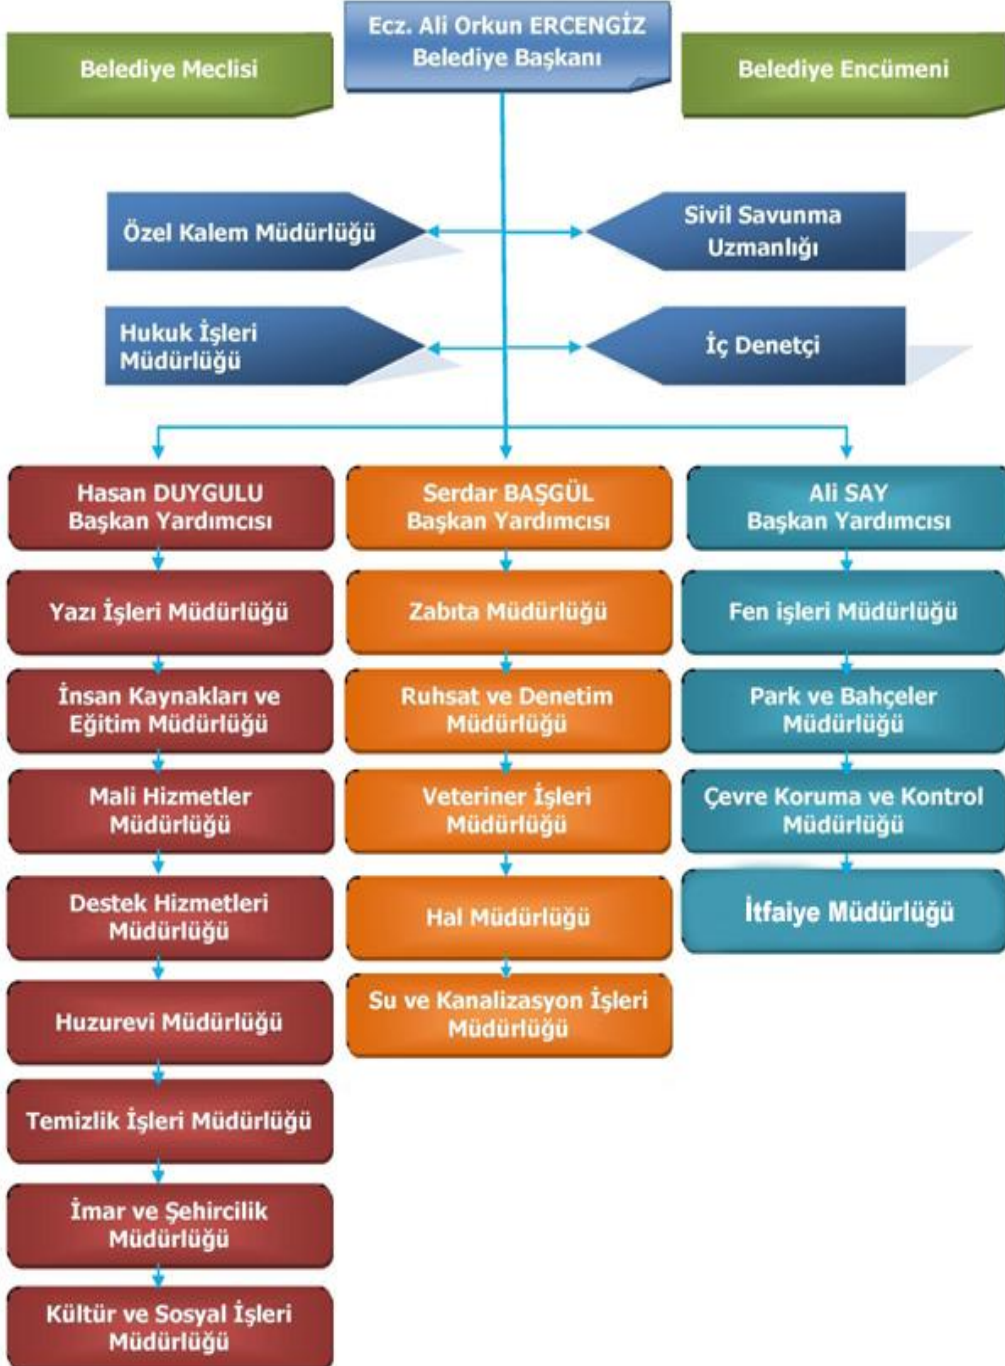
Ecz. Ali Orkun ERCENGİZ
Belediye Başkanı

Belediye Meclisi

Belediye Encümeni

Özel Kalem Müdürlüğü

Sivil Savunma Uzmanlığı

Hukuk İşleri Müdürlüğü

İç Denetçi

Hasan DUYGULU
Başkan Yardımcısı

Yazı İşleri Müdürlüğü

İnsan Kaynakları ve Eğitim Müdürlüğü

Mali Hizmetler Müdürlüğü

Destek Hizmetleri Müdürlüğü

Huzurevi Müdürlüğü

Temizlik İşleri Müdürlüğü

İmar ve Şehircilik Müdürlüğü

Kültür ve Sosyal İşleri Müdürlüğü

Serdar BAŞGÜL
Başkan Yardımcısı

Zabıta Müdürlüğü

Ruhsat ve Denetim Müdürlüğü

Veteriner İşleri Müdürlüğü

Hal Müdürlüğü

Su ve Kanalizasyon İşleri Müdürlüğü

Ali SAY
Başkan Yardımcısı

Fen işleri Müdürlüğü

Park ve Bahçeler Müdürlüğü

Çevre Koruma ve Kontrol Müdürlüğü

İtfaiye Müdürlüğü